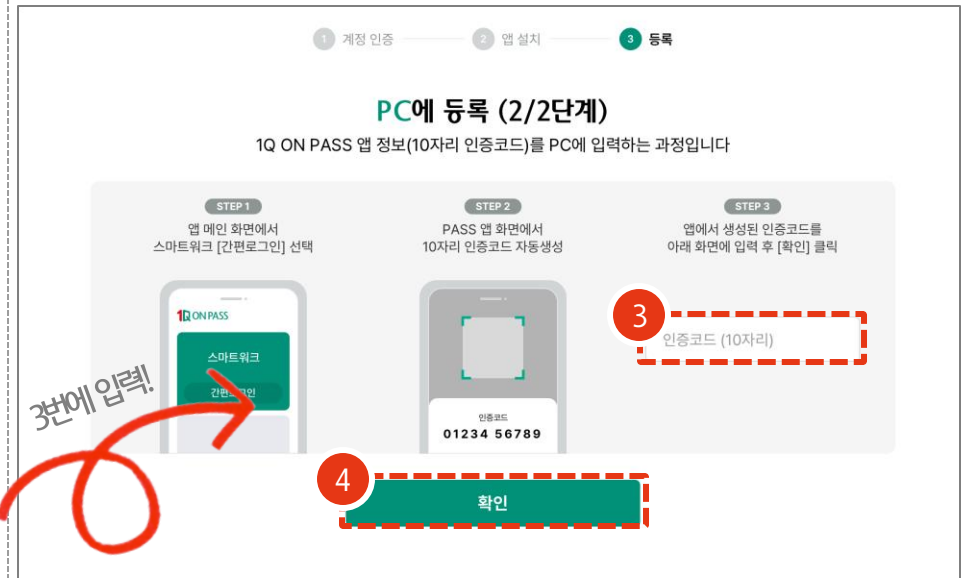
1 계정 인증
2 앱 설치
3 등록

PC에 등록 (2/2단계)

1Q ON PASS 앱 정보(10자리 인증코드)를 PC에 입력하는 과정입니다

STEP 1
앱 메인 화면에서 스마트워크 [간편로그인] 선택

1Q ON PASS
스마트워크
간편로그인

STEP 2
PASS 앱 화면에서 10자리 인증코드 자동생성

인증코드
01234 56789

STEP 3
앱에서 생성된 인증코드를 아래 화면에 입력 후 [확인] 클릭

3
인증코드 (10자리)

3번에 입력!

4
확인